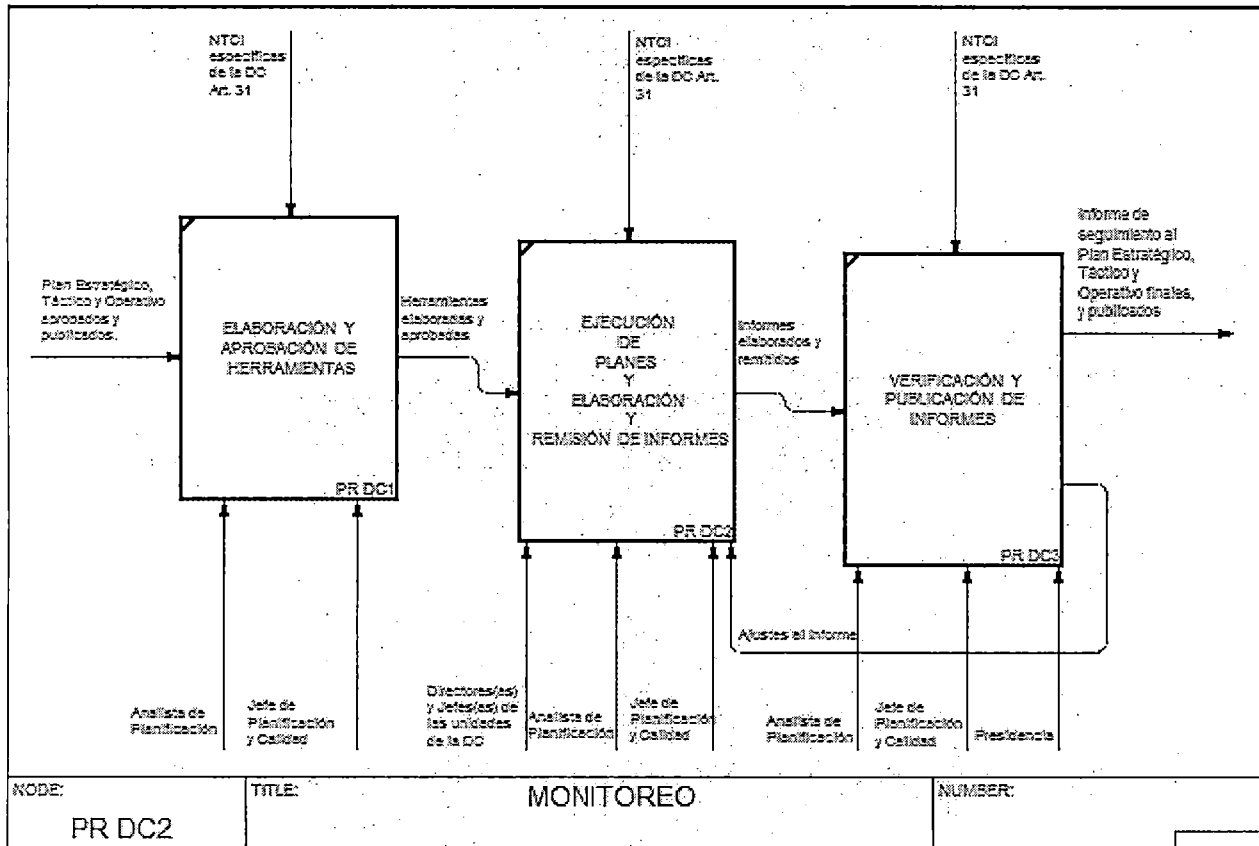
NTCI específicas de la DC Art. 31

NTCI específicas de la DC Art. 31

NTCI específicas de la DC Art. 31

Plan Estratégico, Táctico y Operativo aprobados y publicados.

ELABORACIÓN Y APROBACIÓN DE HERRAMIENTAS

PR DC1

Herramientas elaboradas y aprobadas

EJECUCIÓN DE PLANES Y ELABORACIÓN Y REMISIÓN DE INFORMES

PR DC2

Informes elaborados y remitidos

VERIFICACIÓN Y PUBLICACIÓN DE INFORMES

PR DC3

Informe de seguimiento al Plan Estratégico, Táctico y Operativo finales, y publicados

Ajustes al informe

Analista de Planificación

Jefe de Planificación y Calidad

Directores(as) y Jefes(as) de las unidades de la DC

Analista de Planificación

Jefe de Planificación y Calidad

Analista de Planificación

Jefe de Planificación y Calidad

Presidencia

NODE:
PR DC2

TITLE:
MONITOREO

NUMBER: